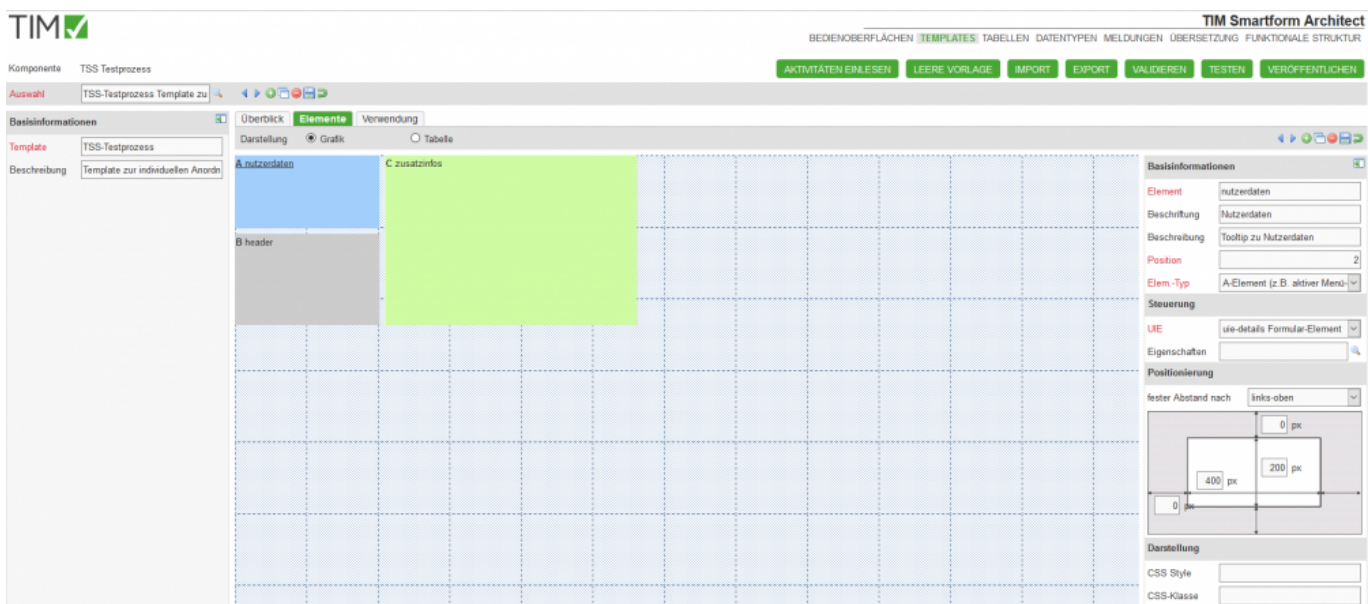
TIM

TIM Smartform Architect

BEDIENOBERFLÄCHEN TEMPLATES TABELLEN DATENTYPEN MELDUNGEN ÜBERSETZUNG FUNKTIONALE STRUKTUR

Komponente TSS Testprozess

AKTIVITÄTEN EINLESEN LEERE VORLAGE IMPORT EXPORT VALIDIEREN TESTEN VERÖFFENTLICHEN

Auswahl TSS-Testprozess Template zu

Basisinformationen

Template TSS-Testprozess

Beschreibung Template zur individuellen Anordn

Überblick Elemente Verwendung

Darstellung Grafik Tabelle

A nutzerdaten

C zusatzinfos

B header

Basisinformationen

Element nutzerdaten

Beschriftung Nutzerdaten

Beschreibung Tooltip zu Nutzerdaten

Position 2

Elem.-Typ A-Element (z.B. aktiver Menü-

Steuerung

UIE uie-details Formular-Element

Eigenschaften

Positionierung

fester Abstand nach links-oben

0 px

200 px

400 px

0 px

Darstellung

CSS Style

CSS-Klasse